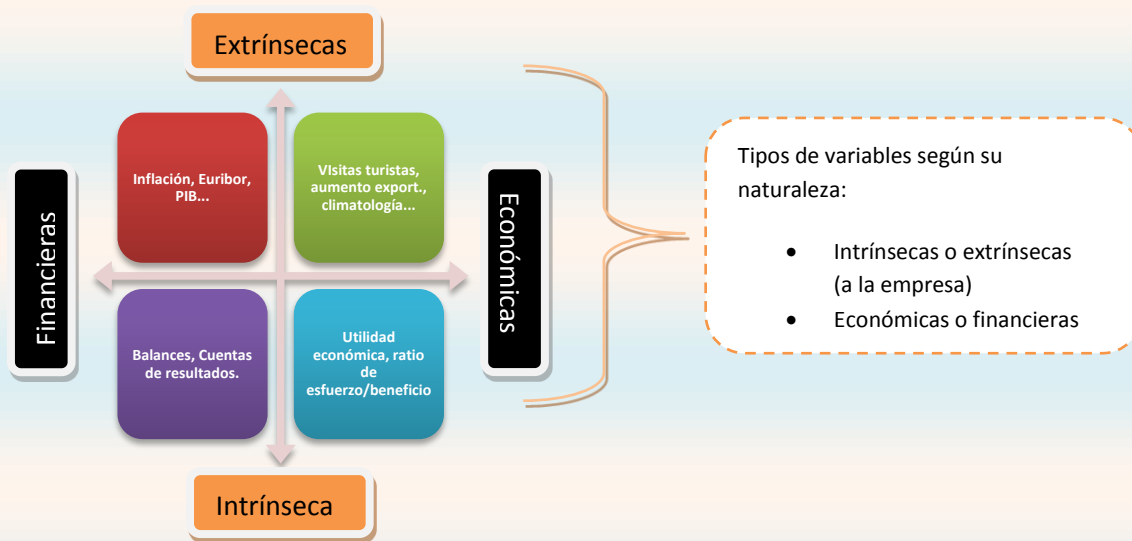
Extrínsecas

Financieras

Inflación, Euribor, PIB...

VIsitas turistas, aumento export., climatología...

Balances, Cuentas de resultados.

Utilidad económica, ratio de esfuerzo/beneficio

Económicas

Intrínseca

Tipos de variables según su naturaleza:

- Intrínsecas o extrínsecas (a la empresa)
- Económicas o financieras